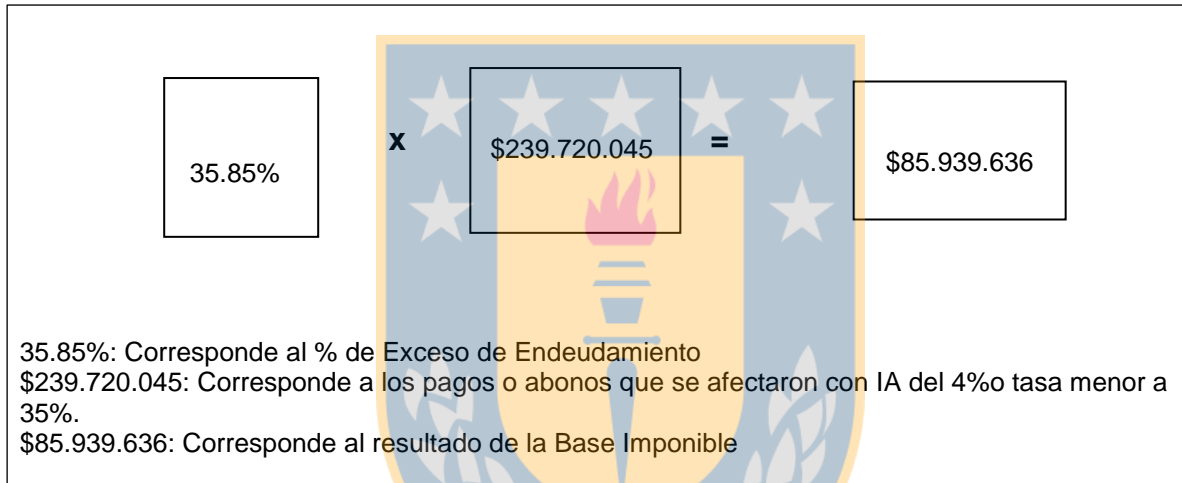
35.85%

x

$239.720.045

=

$85.939.636

35.85%: Corresponde al % de Exceso de Endeudamiento
$239.720.045: Corresponde a los pagos o abonos que se afectaron con IA del 4%o tasa menor a 35%.
$85.939.636: Corresponde al resultado de la Base Imponible